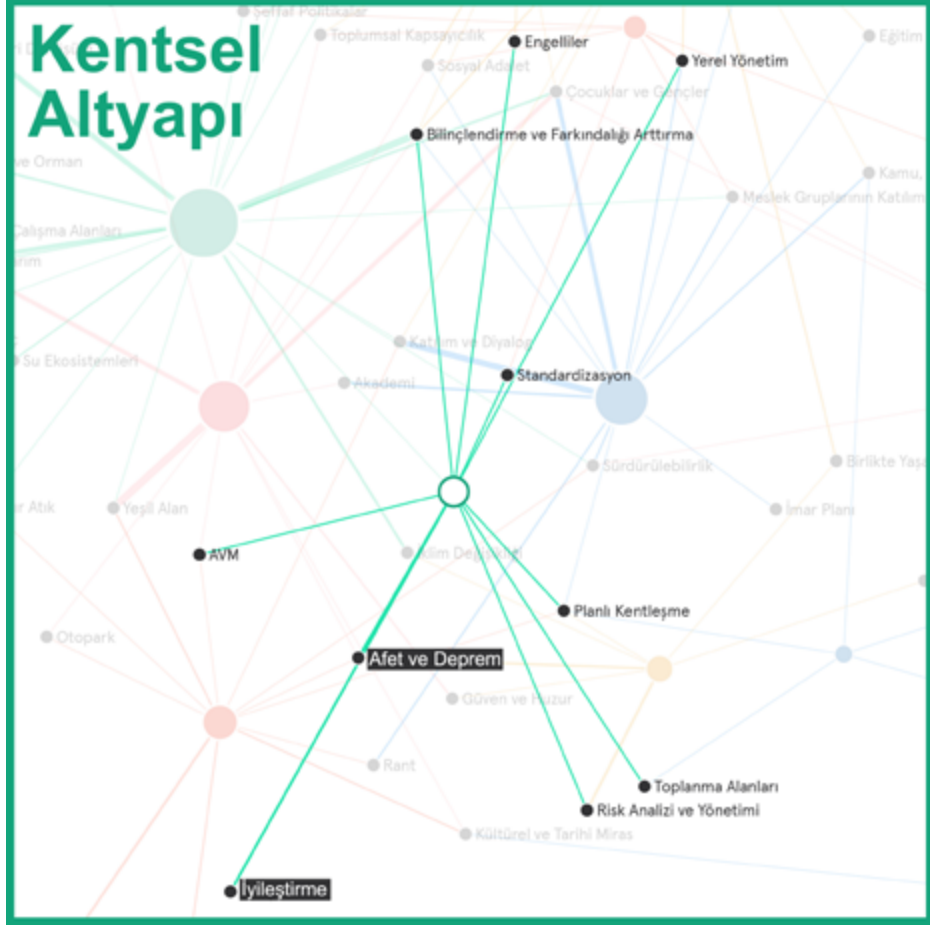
Kentsel Altyapı

Şeffaf Politikalar
Toplumsal Kapsayıcılık
Engelliler
Eğitim
Sosyal Adalet
Yerel Yönetim
Çocuklar ve Gençler
Bilinçlendirme ve Farkındalığı Arttırma
ve Orman
Kamu,
Meslek Gruplarının Katılım
Çalışma Alanları
rim
Katılım ve Diyalog
Su Ekosistemleri
Standardizasyon
Akademi
Sürdürülebilirlik
Birlikte Yaşa
r Atık
Yeşil Alan
İmar Planı
AVM
İklim Değişikliği
Planlı Kentleşme
Otopark
Afet ve Deprem
Güven ve Huzur
Rant
Toplanma Alanları
Risk Analizi ve Yönetimi
Kültürel ve Tarihi Miras
İyileştirme